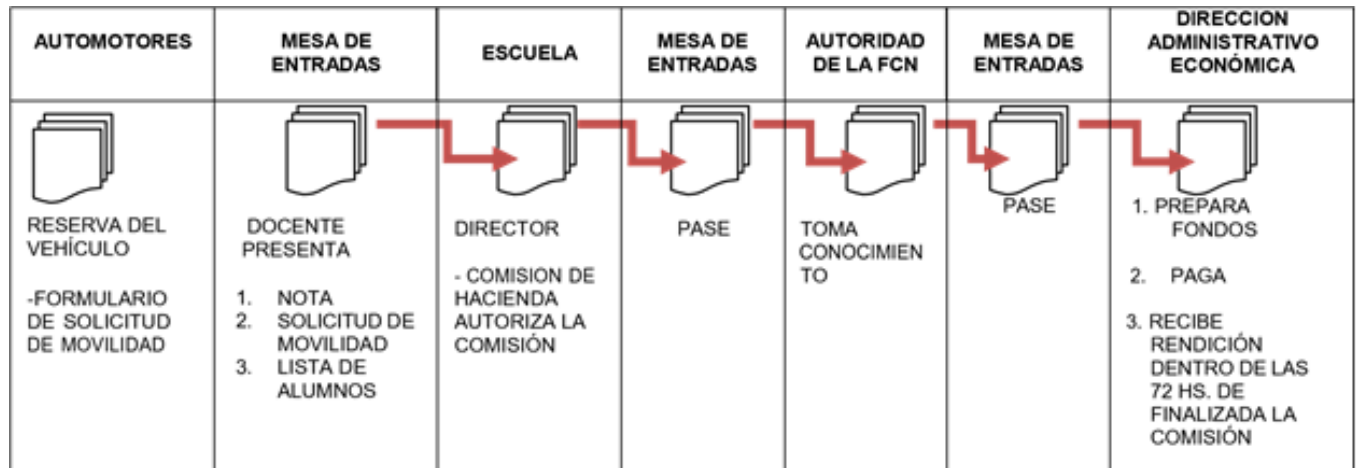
| AUTOMOTORES | MESA DE ENTRADAS | ESCUELA | MESA DE ENTRADAS | AUTORIDAD DE LA FCN | MESA DE ENTRADAS | DIRECCION ADMINISTRATIVO ECONÓMICA |
|---|---|---|---|---|---|---|
| RESERVA DEL VEHÍCULO<br><br>-FORMULARIO DE SOLICITUD DE MOVILIDAD | DOCENTE PRESENTA<br><br>1. NOTA<br>2. SOLICITUD DE MOVILIDAD<br>3. LISTA DE ALUMNOS | DIRECTOR<br><br>- COMISION DE HACIENDA AUTORIZA LA COMISIÓN | PASE | TOMA CONOCIMIENTO | PASE | 1. PREPARA FONDOS<br><br>2. PAGA<br><br>3. RECIBE RENDICIÓN DENTRO DE LAS 72 HS. DE FINALIZADA LA COMISIÓN |